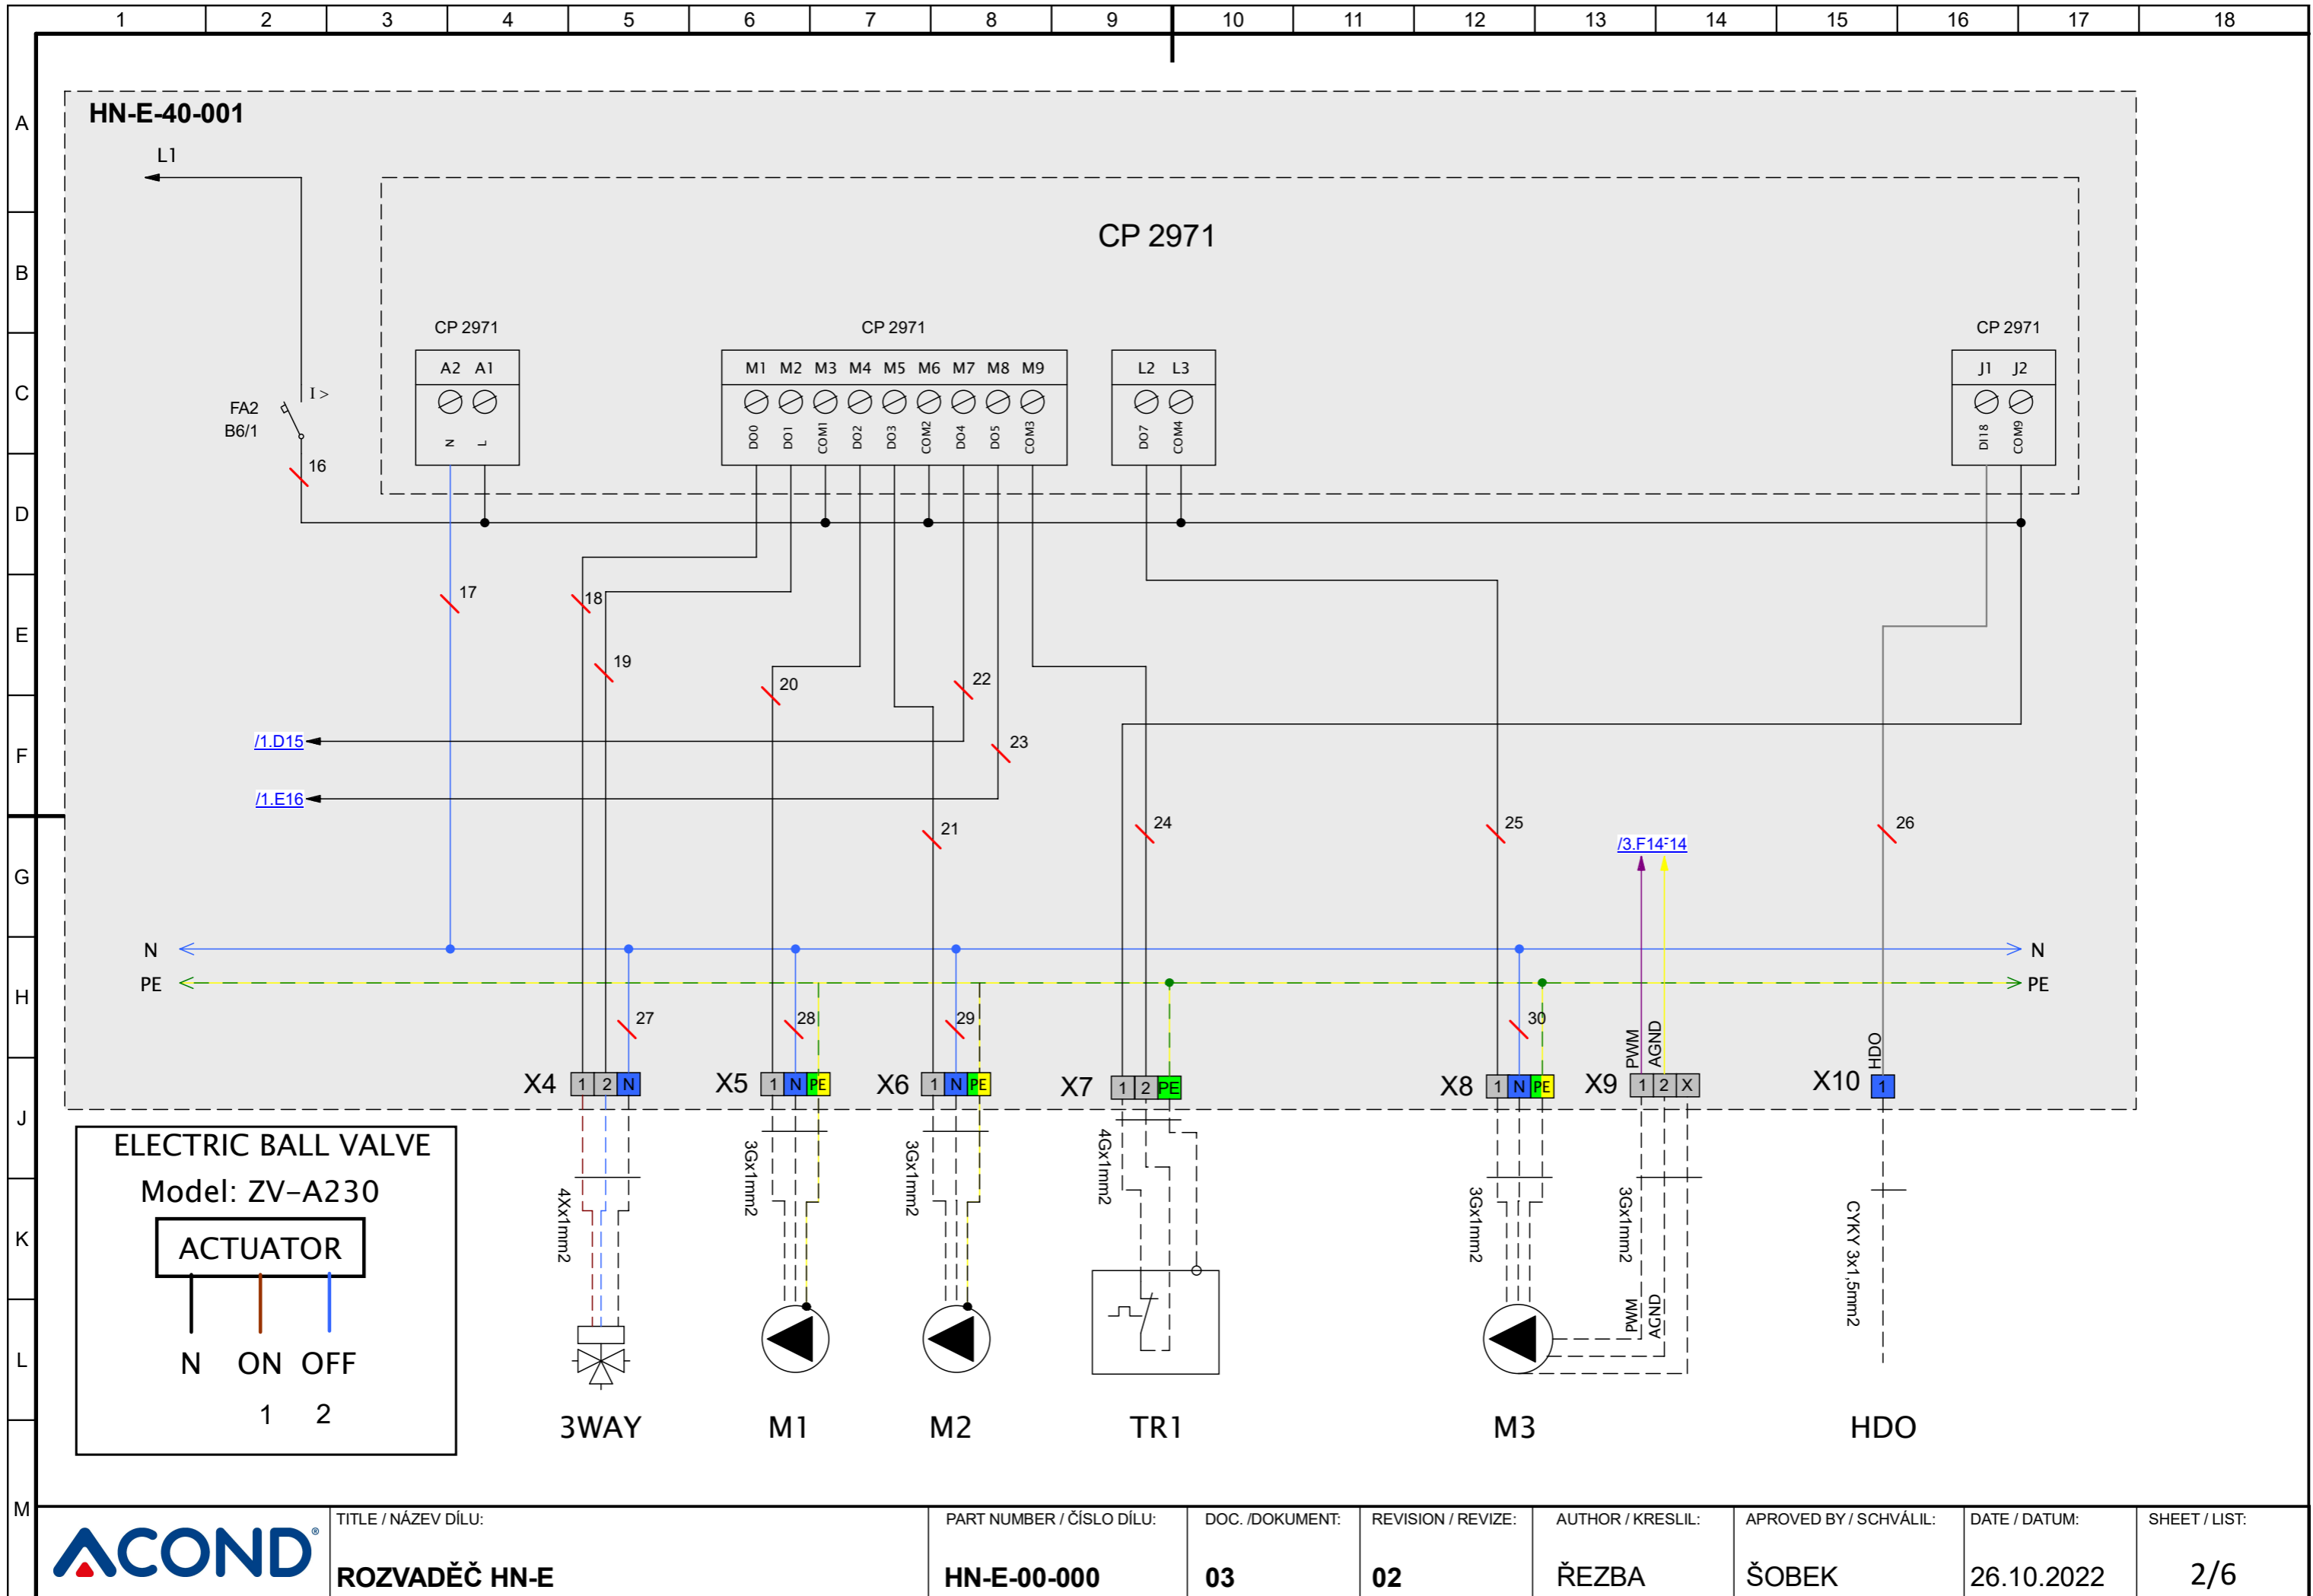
1 2 3 4 5 6 7 8 9 10 11 12 13 14 15 16 17 18

A B C D E F G H J K L M

HN-E-40-001

L1

CP 2971

CP 2971
A2 A1
N L

CP 2971
M1 M2 M3 M4 M5 M6 M7 M8 M9
DO0 DO1 COM1 DO2 DO3 COM2 DO4 DO5 COM3

L2 L3
DO7 COM4

CP 2971
J1 J2
DI18 COM9

FA2
B6/1
I >
16
17
18
19
20
21
22
23
24
25
26
27
28
29
30

/1.D15
/1.E16
/3.F14-14

N
PE
N
PE

X4 1 2 N
X5 1 N PE
X6 1 N PE
X7 1 2 PE
X8 1 N PE
X9 1 2 X
PWM AGND
X10 1
HDO

4Xx1mm2
3Gx1mm2
3Gx1mm2
4Gx1mm2
3Gx1mm2
3Gx1mm2
PWM AGND
CYKY 3x1,5mm2

3WAY
M1
M2
TR1
M3
HDO

ELECTRIC BALL VALVE
Model: ZV-A230
ACTUATOR
N ON OFF
1 2

ACOND®
TITLE / NÁZEV DÍLU:
ROZVADĚČ HN-E
PART NUMBER / ČÍSLO DÍLU:
HN-E-00-000
DOC. /DOKUMENT:
03
REVISION / REVIZE:
02
AUTHOR / KRESLIL:
ŘEZBA
APROVED BY / SCHVÁLIL:
ŠOBEK
DATE / DATUM:
26.10.2022
SHEET / LIST:
2/6